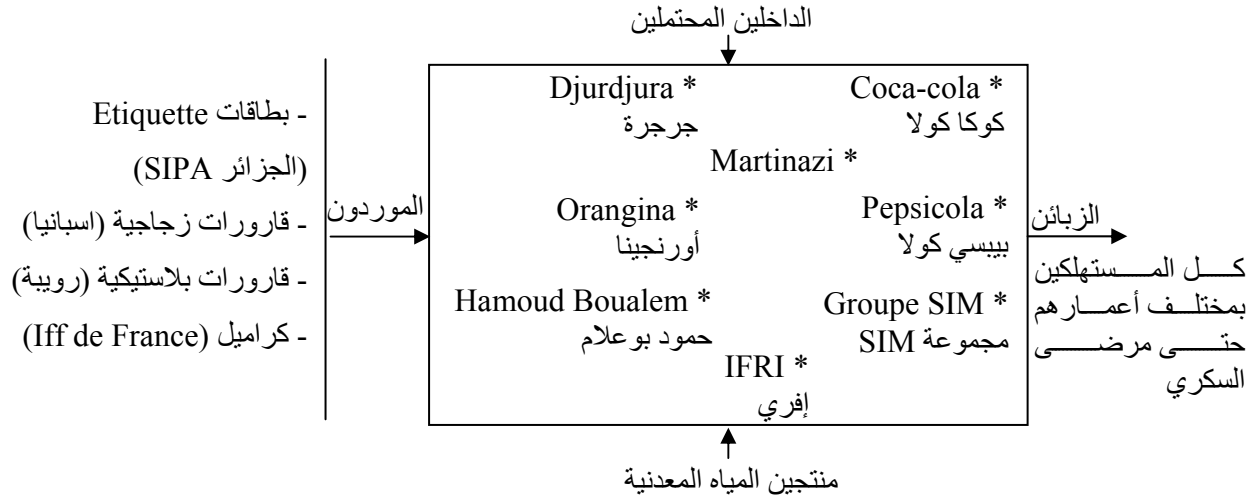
الداخلين المحتملين

- بطاقات Etiquette
(الجزائر SIPA)
- قارورات زجاجية (اسبانيا)
- قارورات بلاستيكية (رويبة)
- كراميل (Iff de France)

الموردون

Coca-cola *
كوكا كولا

Djurdjura *
جرجرة

Martinazi *

Pepsicola *
بيبسي كولا

Orangina *
أورنجينا

Groupe SIM *
مجموعة SIM

Hamoud Boualem *
حمود بوعلام

IFRI *
إفري

الزبائن

كـــل المـــستهلكين بمختلــف أعمـــارهم حتـــى مرضـــى السكري

منتجين المياه المعدنية